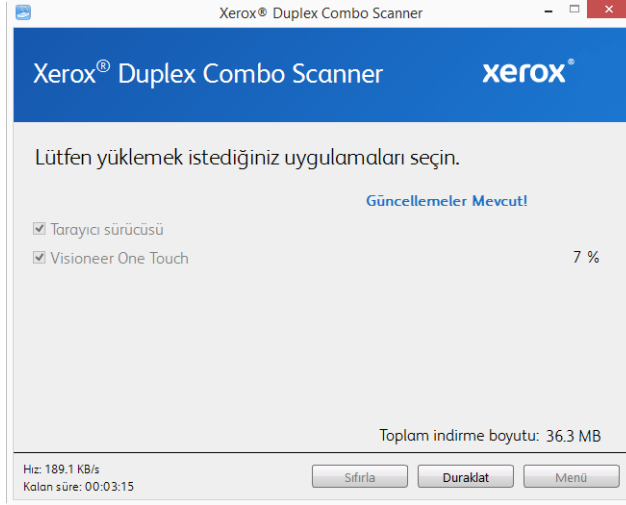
Xerox® Duplex Combo Scanner

Xerox® Duplex Combo Scanner

xerox®

Lütfen yüklemek istediğiniz uygulamaları seçin.

Güncellemeler Mevcut!

☑ Tarayıcı sürücüsü

☑ Visioneer One Touch

7 %

Toplam indirme boyutu: 36.3 MB

Hız: 189.1 KB/s
Kalan süre: 00:03:15

Sıfırla

Duraklat

Menü